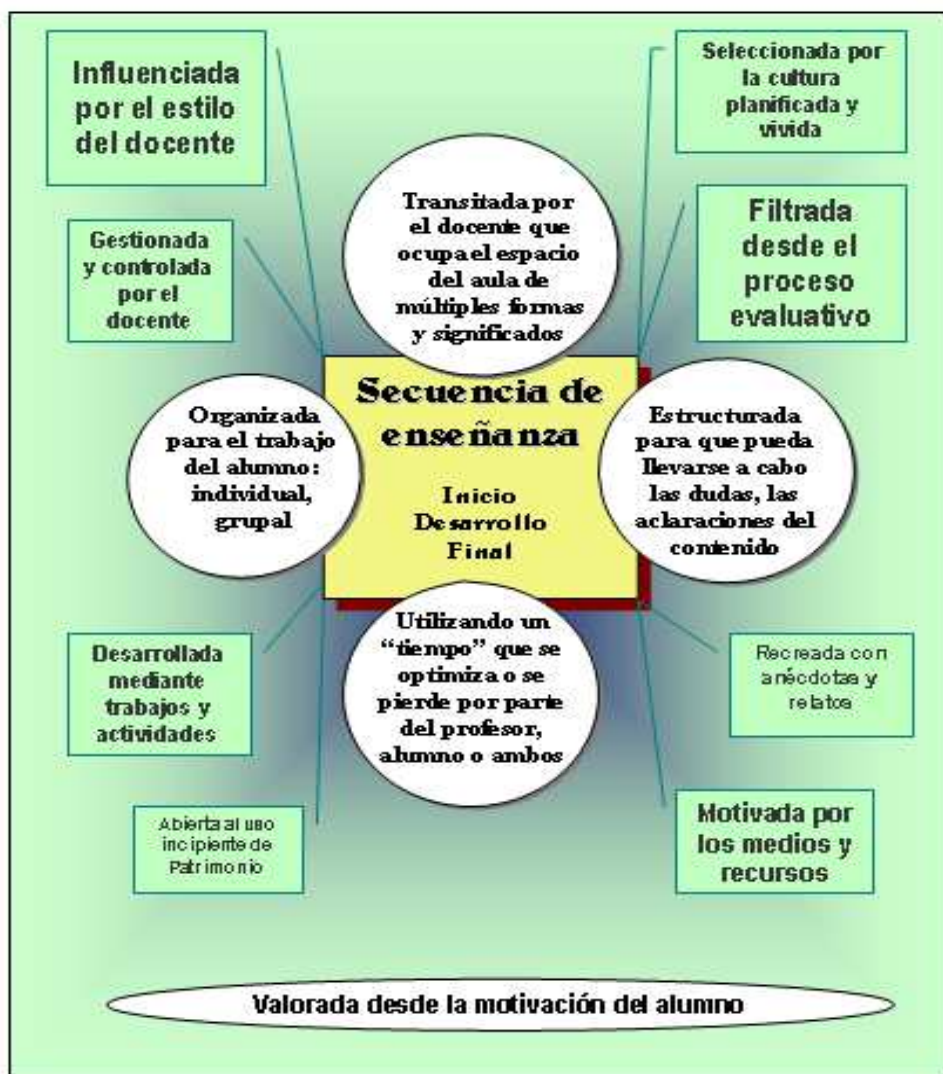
Influenciada por el estilo del docente

Seleccionada por la cultura planificada y vivida

Transitada por el docente que ocupa el espacio del aula de múltiples formas y significados

Gestionada y controlada por el docente

Filtrada desde el proceso evaluativo

Secuencia de enseñanza

Inicio
Desarrollo
Final

Organizada para el trabajo del alumno: individual, grupal

Estructurada para que pueda llevarse a cabo las dudas, las aclaraciones del contenido

Utilizando un "tiempo" que se optimiza o se pierde por parte del profesor, alumno o ambos

Desarrollada mediante trabajos y actividades

Recreada con anécdotas y relatos

Abierta al uso incipiente de Patrimonio

Motivada por los medios y recursos

Valorada desde la motivación del alumno